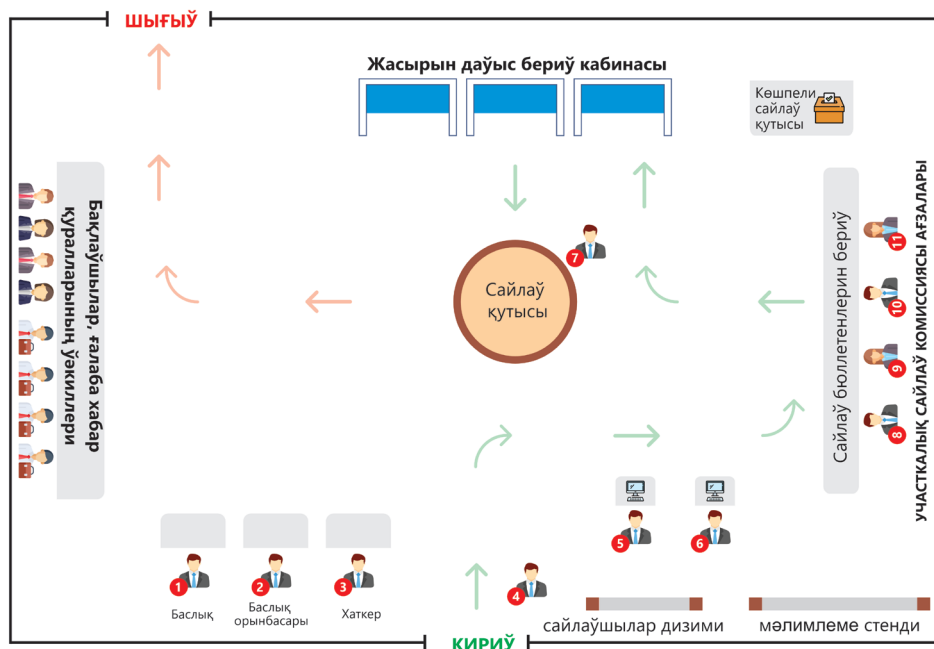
ШЫҒЫЎ

Жасырын даўыс бериў кабинасы

Көшпели сайлаў қутысы

Бақлаўшылар, ғалаба хабар қуралларының ўәкиллери

Сайлаў қутысы

7

Сайлаў бюллетенлерин бериў

УЧАСТКАЛЫҚ САЙЛАЎ КОМИССИЯСЫ АҒЗАЛАРЫ

11

10

9

8

5

6

1
Баслық

2
Баслық орынбасары

3
Хаткер

4

КИРИЎ

сайлаўшылар дизими

мәлимлеме стенди